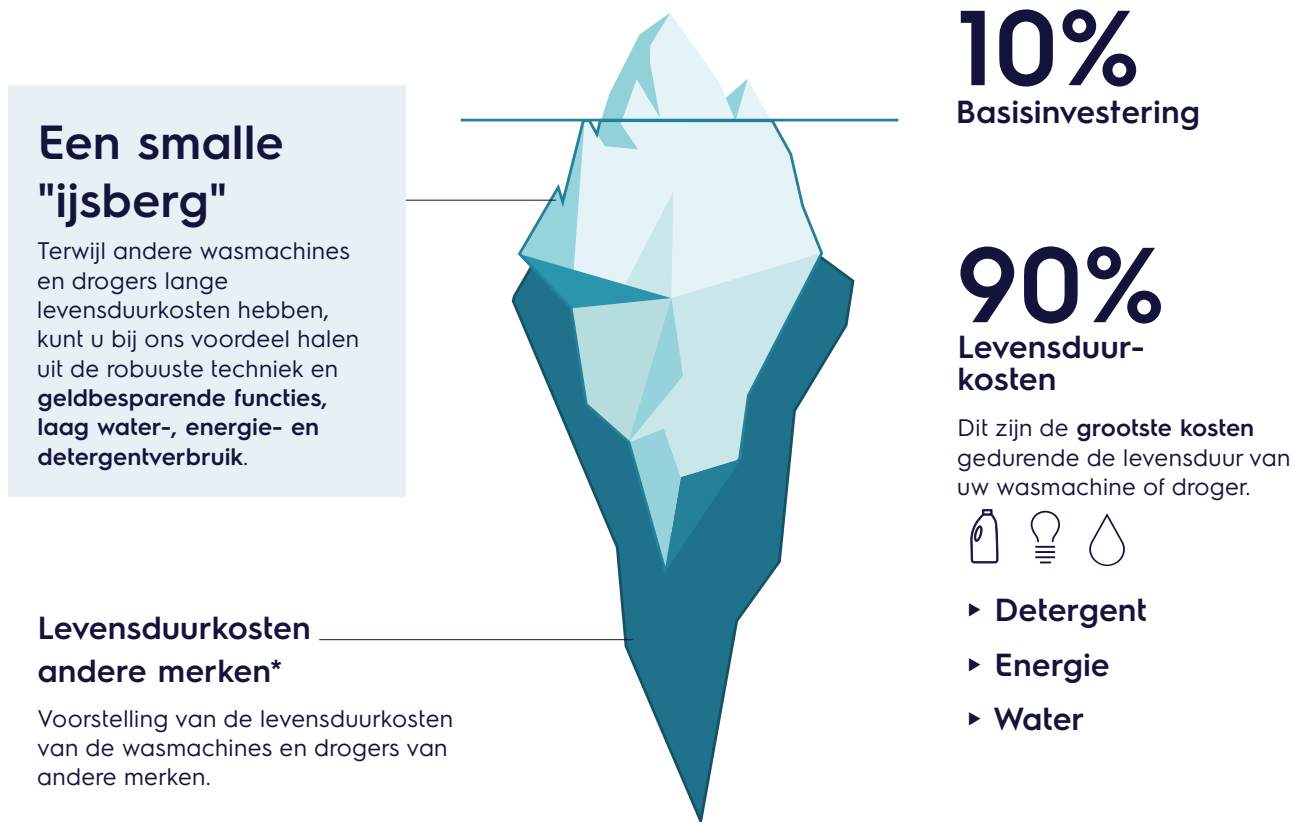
Een smalle "ijsberg"

Terwijl andere wasmachines en drogers lange levensduurkosten hebben, kunt u bij ons voordeel halen uit de robuuste techniek en **geldbesparende functies, laag water-, energie- en detergentverbruik**.

10%
Basisinvestering

90%
Levensduurkosten

Dit zijn de **grootste kosten** gedurende de levensduur van uw wasmachine of droger.

▸ Detergent
▸ Energie
▸ Water

Levensduurkosten andere merken*

Voorstelling van de levensduurkosten van de wasmachines en drogers van andere merken.